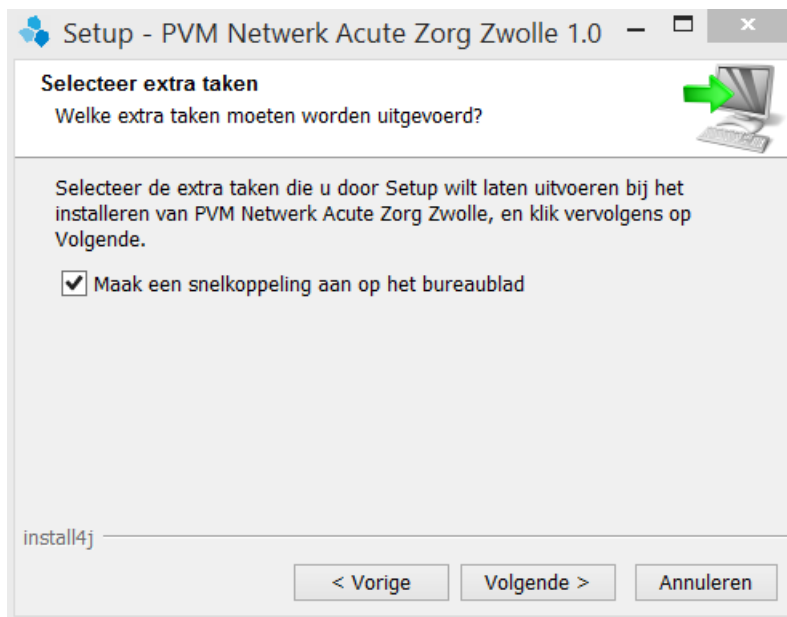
Setup - PVM Netwerk Acute Zorg Zwolle 1.0

Selecteer extra taken

Welke extra taken moeten worden uitgevoerd?

Selecteer de extra taken die u door Setup wilt laten uitvoeren bij het installeren van PVM Netwerk Acute Zorg Zwolle, en klik vervolgens op Volgende.

Maak een snelkoppeling aan op het bureaublad

install4j

< Vorige

Volgende >

Annuleren